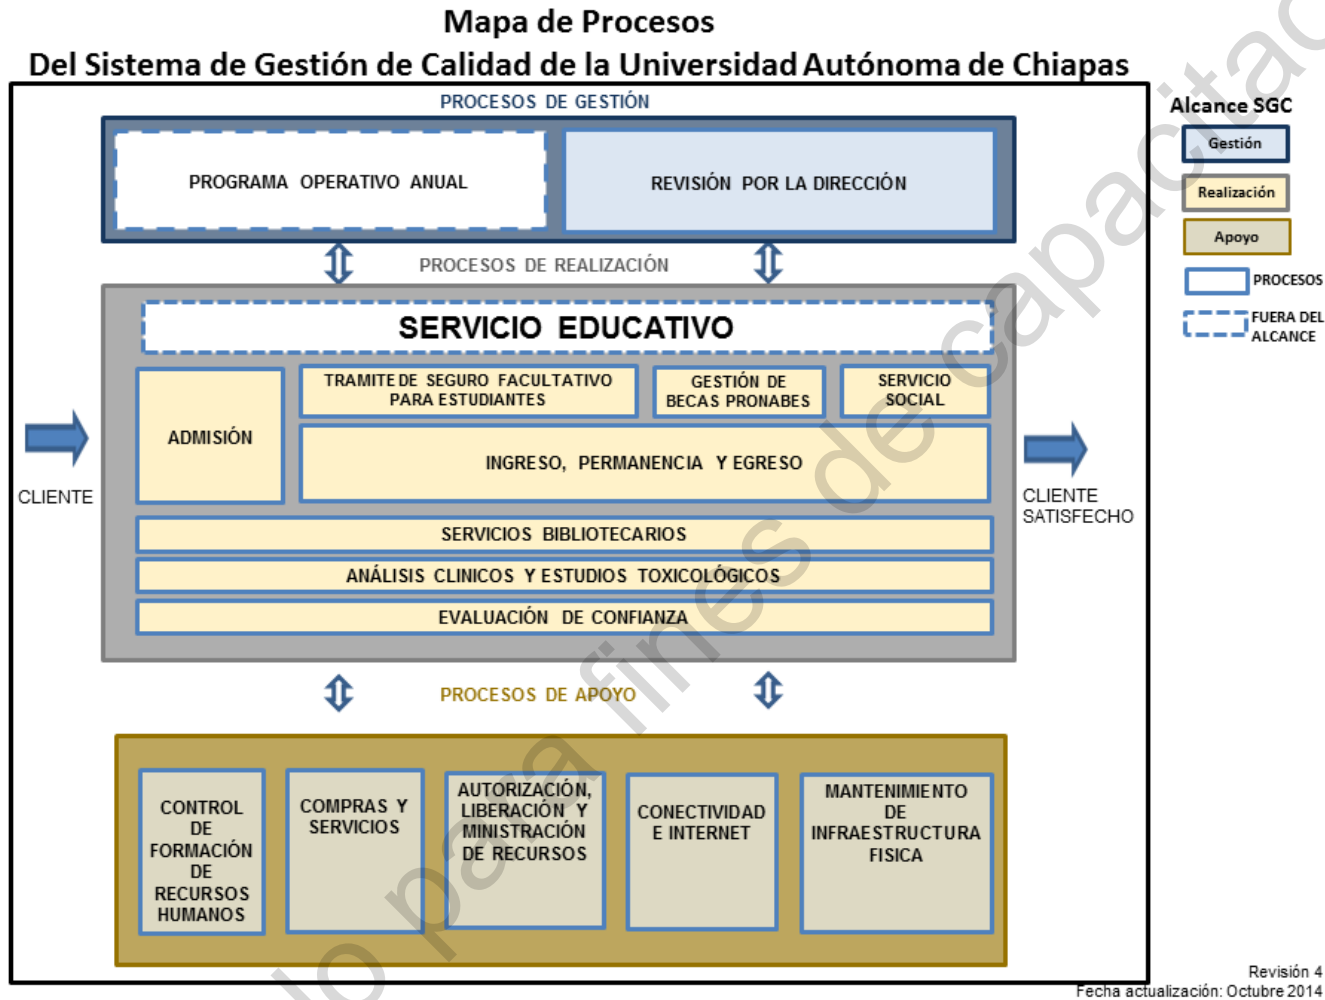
Mapa de Procesos
Del Sistema de Gestión de Calidad de la Universidad Autónoma de Chiapas

PROCESOS DE GESTIÓN

PROGRAMA OPERATIVO ANUAL

REVISIÓN POR LA DIRECCIÓN

PROCESOS DE REALIZACIÓN

SERVICIO EDUCATIVO

ADMISIÓN

TRAMITE DE SEGURO FACULTATIVO PARA ESTUDIANTES

GESTIÓN DE BECAS PRONABES

SERVICIO SOCIAL

INGRESO, PERMANENCIA Y EGRESO

SERVICIOS BIBLIOTECARIOS

ANÁLISIS CLINICOS Y ESTUDIOS TOXICOLÓGICOS

EVALUACIÓN DE CONFIANZA

CLIENTE

CLIENTE SATISFECHO

PROCESOS DE APOYO

CONTROL DE FORMACIÓN DE RECURSOS HUMANOS

COMPRAS Y SERVICIOS

AUTORIZACIÓN, LIBERACIÓN Y MINISTRACIÓN DE RECURSOS

CONECTIVIDAD E INTERNET

MANTENIMIENTO DE INFRAESTRUCTURA FISICA

Alcance SGC
Gestión
Realización
Apoyo
PROCESOS
FUERA DEL ALCANCE

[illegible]o para fines de capacitac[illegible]

Revisión 4
Fecha actualización: Octubre 2014